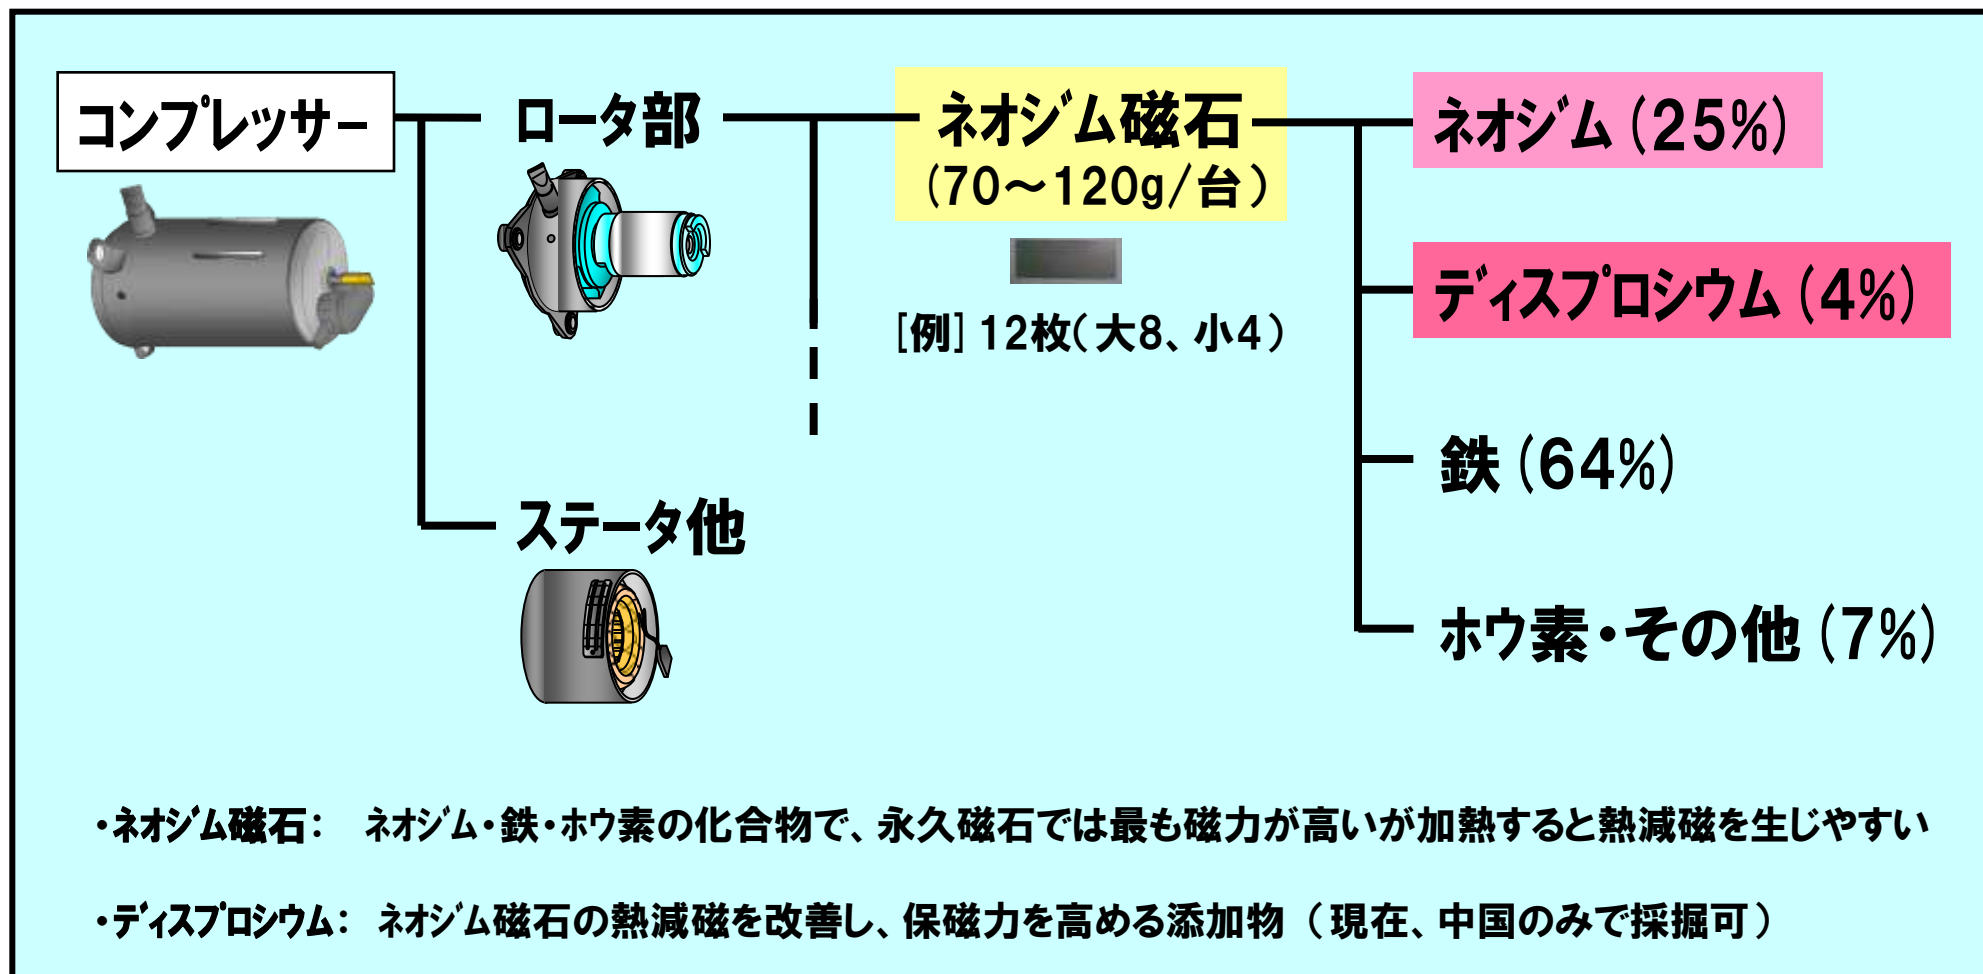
コンプレッサー

ロータ部

ステータ他

ネオジム磁石
(70～120g/台)

[例] 12枚(大8、小4)

ネオジム (25%)

ディスプロシウム (4%)

鉄 (64%)

ホウ素・その他 (7%)

•ネオジム磁石: ネオジム・鉄・ホウ素の化合物で、永久磁石では最も磁力が高いが加熱すると熱減磁を生じやすい

•ディスプロシウム: ネオジム磁石の熱減磁を改善し、保磁力を高める添加物 (現在、中国のみで採掘可)